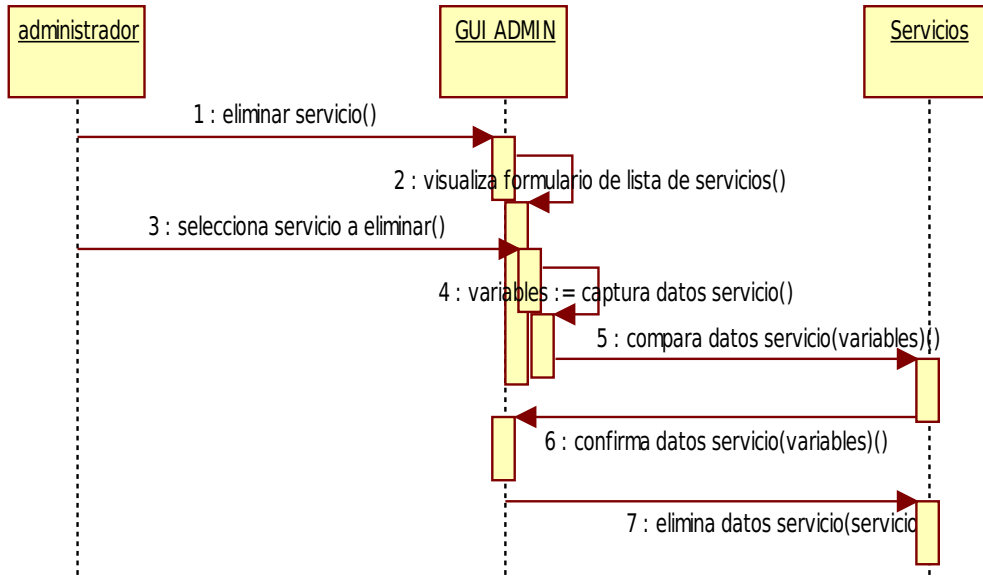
administrador

GUI ADMIN

Servicios

1 : eliminar servicio()

2 : visualiza formulario de lista de servicios()

3 : selecciona servicio a eliminar()

4 : variables := captura datos servicio()

5 : compara datos servicio(variables)()

6 : confirma datos servicio(variables)()

7 : elimina datos servicio(servicio